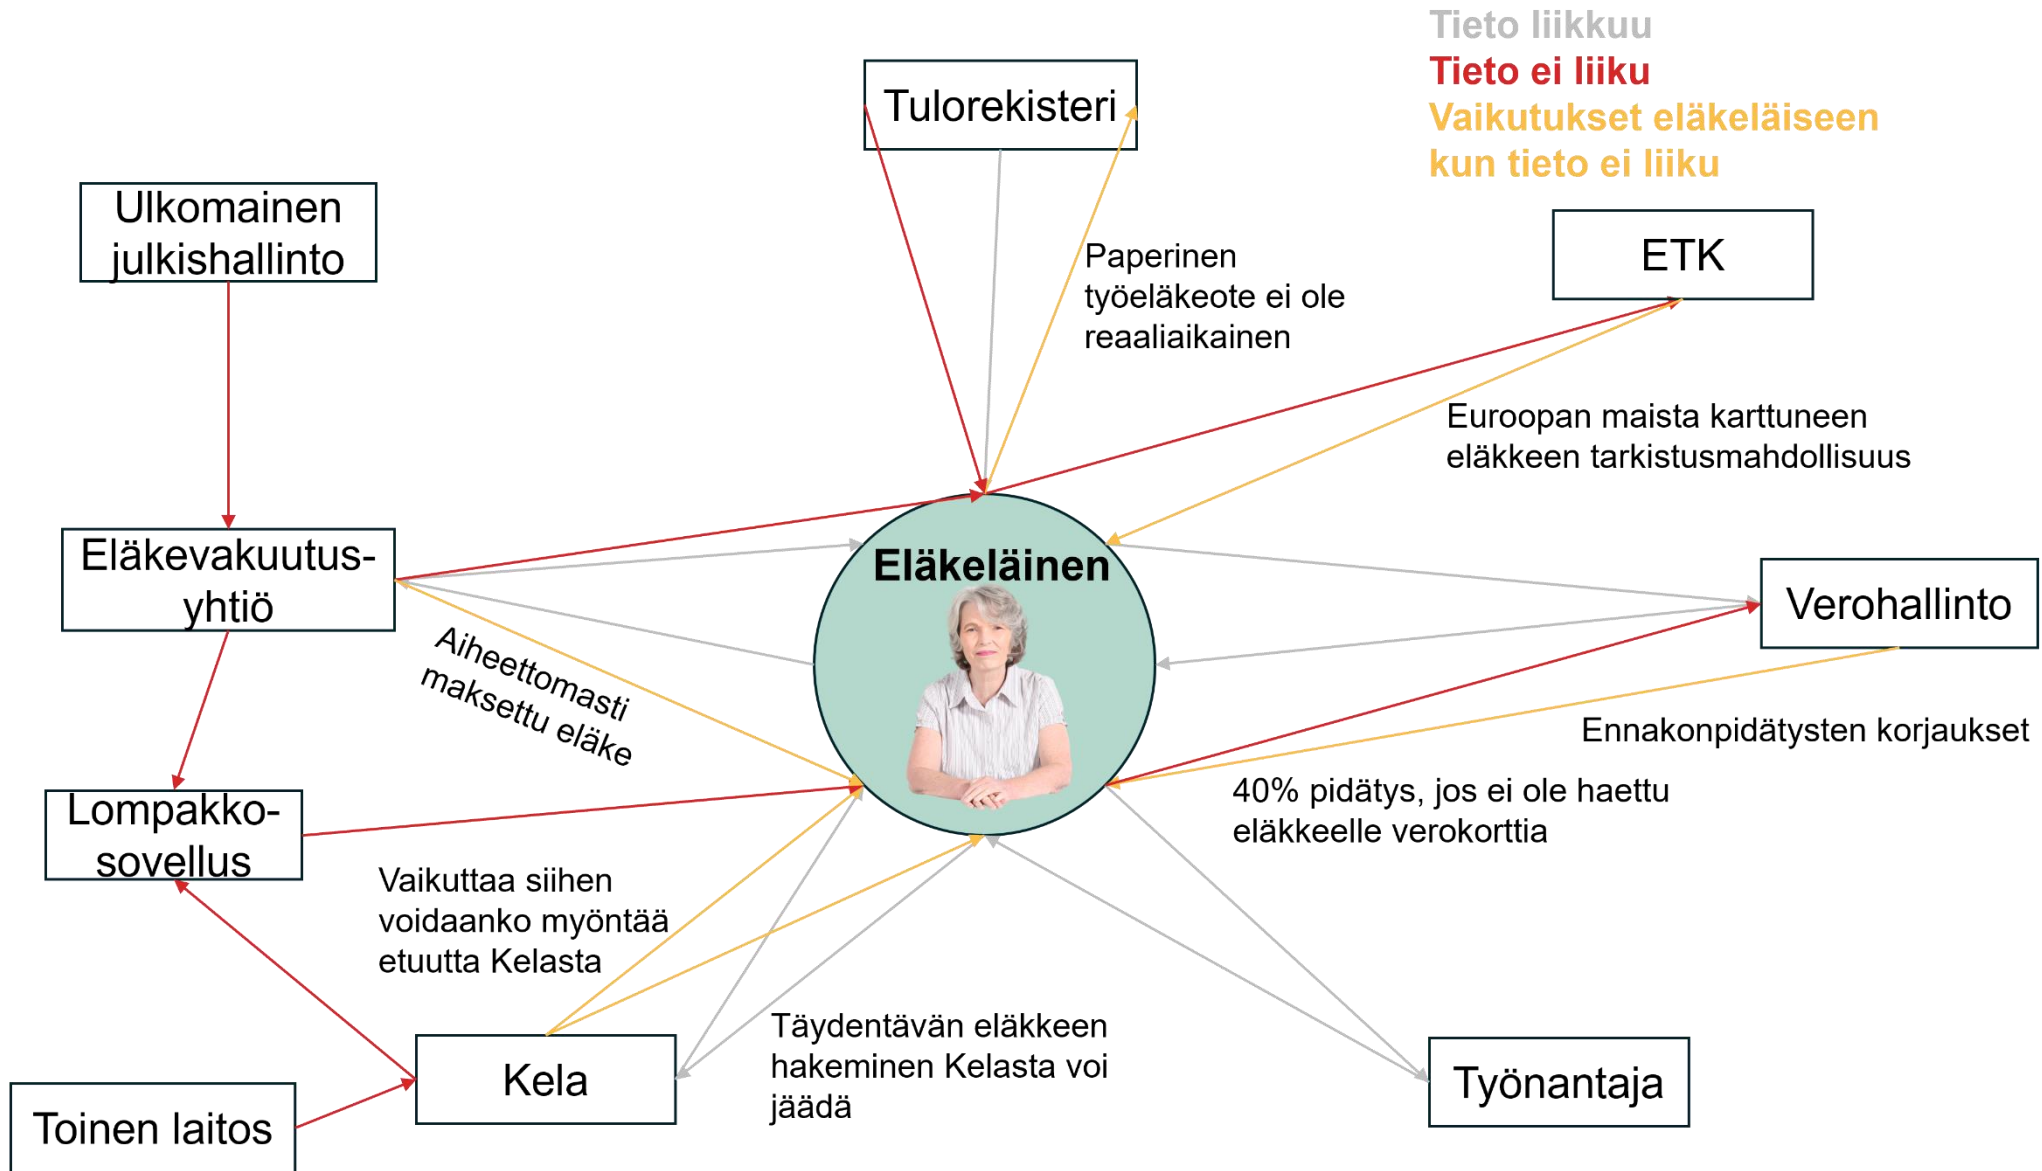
Tieto liikkuu
Tieto ei liiku
Vaikutukset eläkeläiseen kun tieto ei liiku

Tulorekisteri

Ulkomainen julkishallinto

Paperinen työeläkeote ei ole reaaliaikainen

ETK

Euroopan maista karttuneen eläkkeen tarkistusmahdollisuus

Eläkevakuutus-yhtiö

Eläkeläinen

Verohallinto

Aiheettomasti maksettu eläke

Ennakonpidätysten korjaukset

Lompakko-sovellus

40% pidätys, jos ei ole haettu eläkkeelle verokorttia

Vaikuttaa siihen voidaanko myöntää etuutta Kelasta

Täydentävän eläkkeen hakeminen Kelasta voi jäädä

Kela

Työnantaja

Toinen laitos